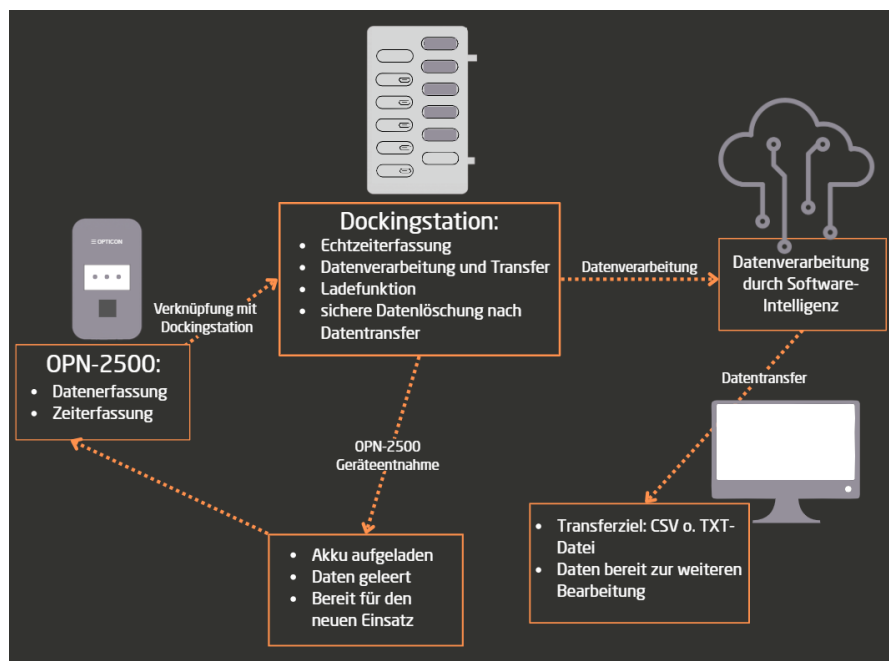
Dockingstation:
- Echtzeiterfassung
- Datenverarbeitung und Transfer
- Ladefunktion
- sichere Datenlöschung nach Datentransfer

≡ OPTICON

Verknüpfung mit Dockingstation

OPN-2500:
- Datenerfassung
- Zeiterfassung

Datenverarbeitung

Datenverarbeitung durch Software-Intelligenz

Datentransfer

OPN-2500 Geräteentnahme

- Akku aufgeladen
- Daten geleert
- Bereit für den neuen Einsatz

- Transferziel: CSV o. TXT-Datei
- Daten bereit zur weiteren Bearbeitung